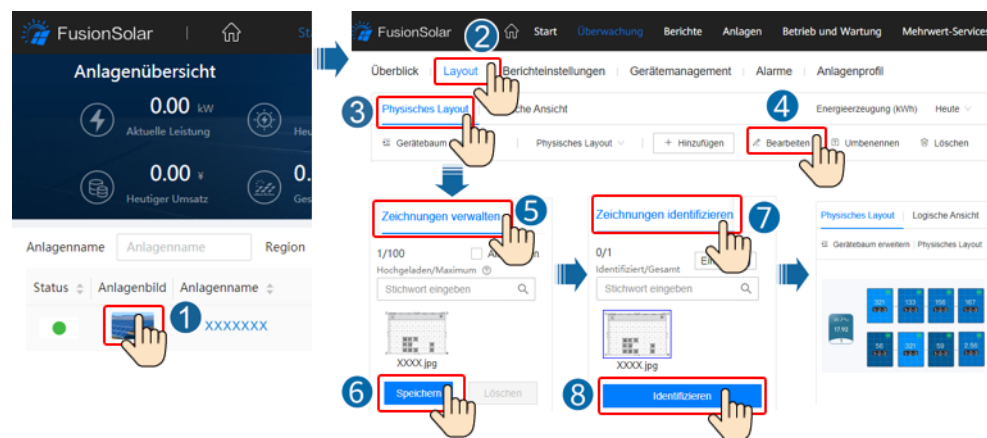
FusionSolar

Anlagenübersicht

0.00 kW
Aktuelle Leistung

Heu

0.00 ¥
Heutiger Umsatz

0.
Ges

Anlagenname
Anlagenname
Region

Status
Anlagenbild
Anlagenname

1
XXXXXXX

FusionSolar
2
Start
Überwachung
Berichte
Anlagen
Betrieb und Wartung
Mehrwert-Services

Überblick
Layout
Berichteinstellungen
Gerätemanagement
Alarme
Anlagenprofil

3
Physisches Layout
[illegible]che Ansicht
4
Energieerzeugung (kWh)
Heute

Gerätebaum
Physisches Layout
+ Hinzufügen
Bearbeiten
Umbenennen
Löschen

Zeichnungen verwalten
5
1/100
A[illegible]
Hochgeladen/Maximum
Stichwort eingeben
XXXX.jpg
6
Speichern
Löschen

Zeichnungen identifizieren
7
0/1
Identifiziert/Gesamt
El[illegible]
Stichwort eingeben
XXXX.jpg
8
Identifizieren

Physisches Layout
Logische Ansicht
Gerätebaum erweitern
Physisches Layout
321
158
167
17.92
56
321
59
2.56